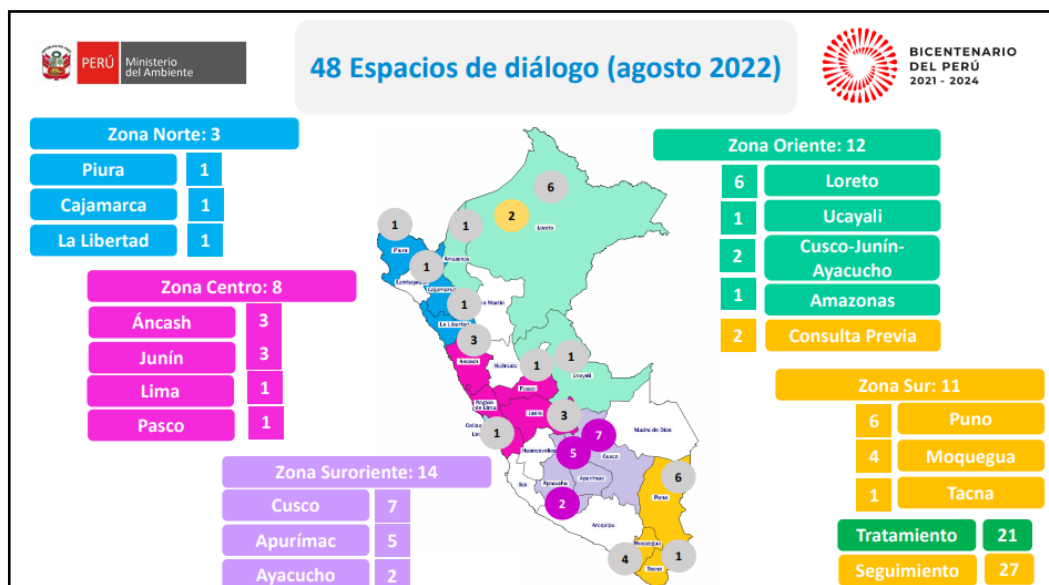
PERÚ Ministerio del Ambiente

48 Espacios de diálogo (agosto 2022)

BICENTENARIO DEL PERÚ 2021 - 2024

Zona Norte: 3

| Piura | 1 |
|---|---|
| Cajamarca | 1 |
| La Libertad | 1 |

Zona Centro: 8

| Áncash | 3 |
|---|---|
| Junín | 3 |
| Lima | 1 |
| Pasco | 1 |

Zona Suroriente: 14

| Cusco | 7 |
|---|---|
| Apurímac | 5 |
| Ayacucho | 2 |

Zona Oriente: 12

| 6 | Loreto |
|---|---|
| 1 | Ucayali |
| 2 | Cusco-Junín-Ayacucho |
| 1 | Amazonas |
| 2 | Consulta Previa |

Zona Sur: 11

| 6 | Puno |
|---|---|
| 4 | Moquegua |
| 1 | Tacna |

| Tratamiento | 21 |
|---|---|
| Seguimiento | 27 |

6 2 1 1 1 1 3 1 1 3 1 7 5 2 6 4 1

Loreto Piura Amazonas Lambayeque Cajamarca San Martin La Libertad Ancash Huánuco Ucayali Pasco Region de Lima Junín Callao Lima Huancavelica Madre de Dios Cusco Apurimac Ayacucho Ica Puno Arequipa Moquegua Tacna